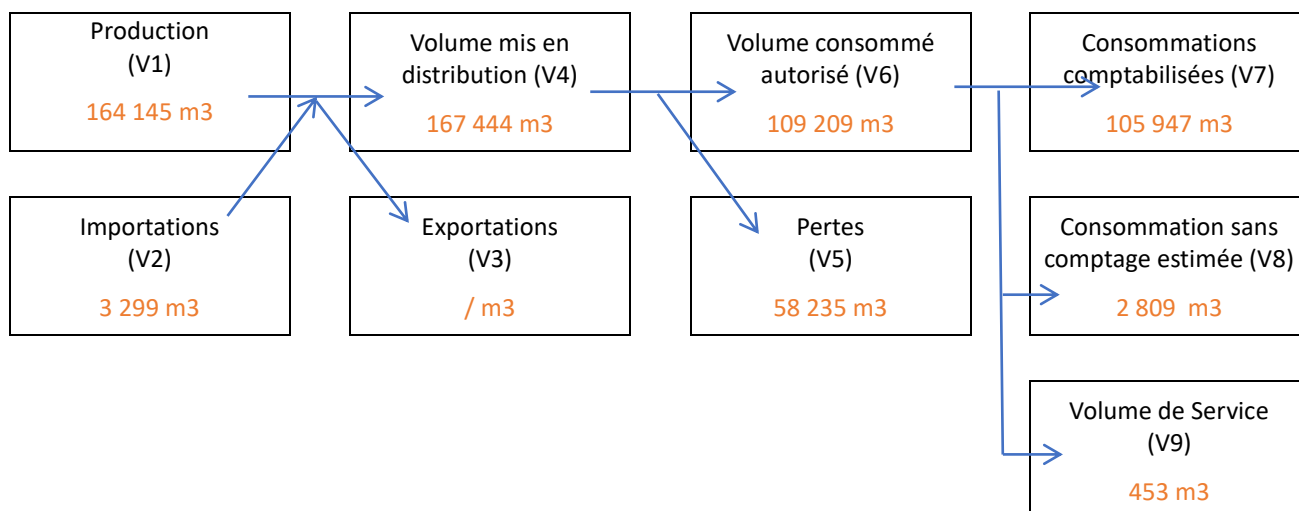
Production
(V1)
164 145 m3

Volume mis en distribution (V4)
167 444 m3

Volume consommé autorisé (V6)
109 209 m3

Consommations comptabilisées (V7)
105 947 m3

Importations
(V2)
3 299 m3

Exportations
(V3)
/ m3

Pertes
(V5)
58 235 m3

Consommation sans comptage estimée (V8)
2 809 m3

Volume de Service
(V9)
453 m3